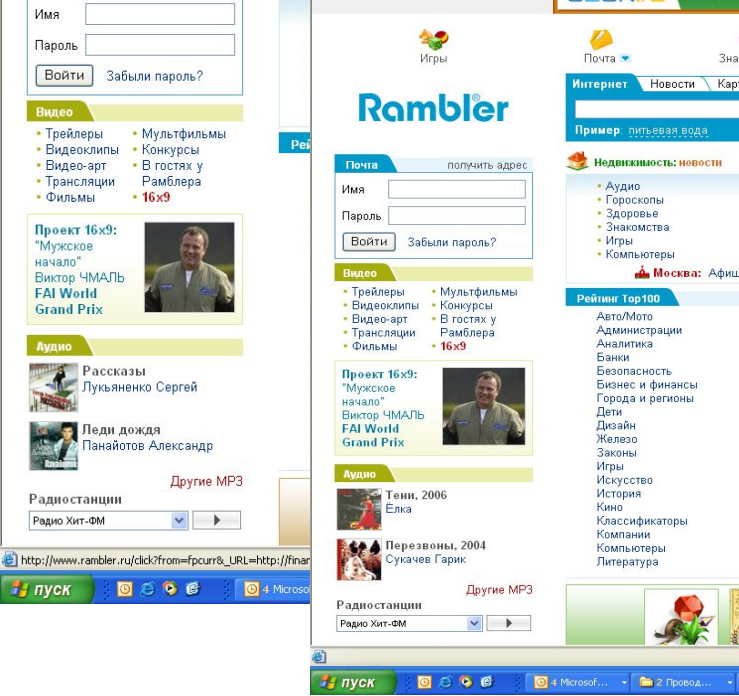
Имя

Пароль

Войти Забыли пароль?

Видео

• Трейлеры
• Видеоклипы
• Видео-арт
• Трансляции
• Фильмы

• Мультфильмы
• Конкурсы
• В гостях у Рамблера
• 16x9

Проект 16x9: "Мужское начало" Виктор ЧМАЛЬ FAI World Grand Prix

Аудио

Рассказы
Лукьяненко Сергей

Леди дождя
Панайотов Александр

Другие MP3

Радиостанции

Радио Хит-ФМ

http://www.rambler.ru/click?from=fpcurr&_URL=http://finar

пуск

4 Micros

Рей

Игры

Rambler

Почта получить адрес

Имя

Пароль

Войти Забыли пароль?

Видео

• Трейлеры
• Видеоклипы
• Видео-арт
• Трансляции
• Фильмы

• Мультфильмы
• Конкурсы
• В гостях у Рамблера
• 16x9

Проект 16x9: "Мужское начало" Виктор ЧМАЛЬ FAI World Grand Prix

Аудио

Тени, 2006
Ёлка

Перезвоны, 2004
Сукачев Гарик

Другие MP3

Радиостанции

Радио Хит-ФМ

пуск

4 Microsof...

2 Провод...

Почта

Зна

Интернет Новости Карт

Пример: питьевая вода

Недвижимость: новости

• Аудио
• Гороскопы
• Здоровье
• Знакомства
• Игры
• Компьютеры

Москва: Афиш

Рейтинг Top100

Авто/Мото
Администрации
Аналитика
Банки
Безопасность
Бизнес и финансы
Города и регионы
Дети
Дизайн
Железо
Законы
Игры
Искусство
История
Кино
Классификаторы
Компании
Компьютеры
Литература